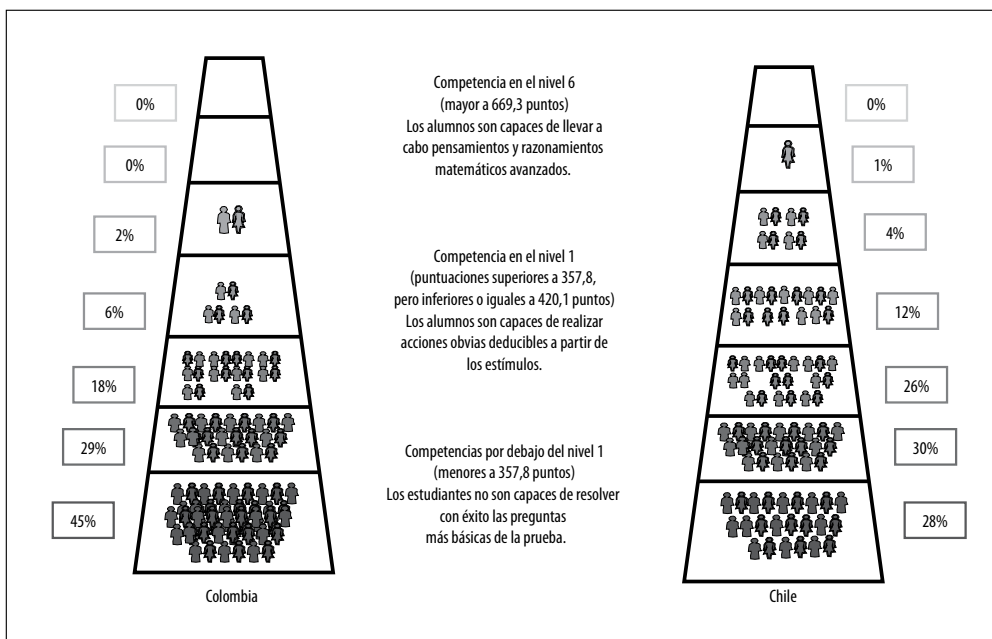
0%

0%

2%

6%

18%

29%

45%

Colombia

Competencia en el nivel 6
(mayor a 669,3 puntos)
Los alumnos son capaces de llevar a cabo pensamientos y razonamientos matemáticos avanzados.

Competencia en el nivel 1
(puntuaciones superiores a 357,8, pero inferiores o iguales a 420,1 puntos)
Los alumnos son capaces de realizar acciones obvias deducibles a partir de los estímulos.

Competencias por debajo del nivel 1
(menores a 357,8 puntos)
Los estudiantes no son capaces de resolver con éxito las preguntas más básicas de la prueba.

0%

1%

4%

12%

26%

30%

28%

Chile